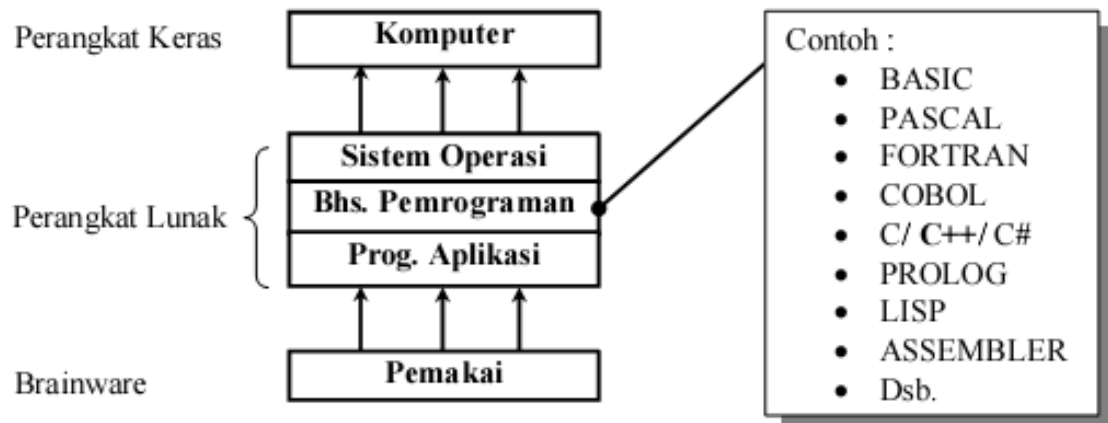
Perangkat Keras

Komputer

Sistem Operasi

Bhs. Pemrograman

Prog. Aplikasi

Perangkat Lunak

Brainware

Pemakai

Contoh :
- BASIC
- PASCAL
- FORTRAN
- COBOL
- C/ C++/ C#
- PROLOG
- LISP
- ASSEMBLER
- Dsb.